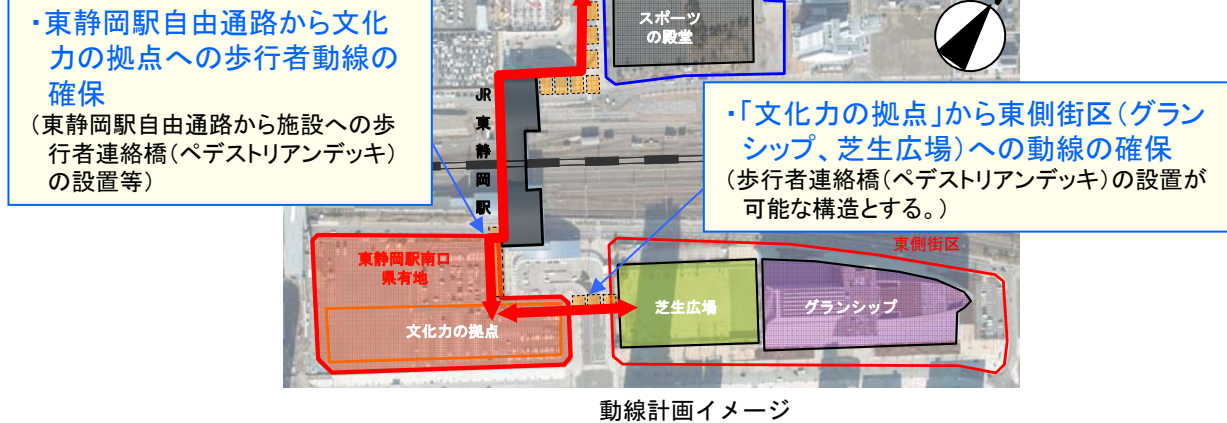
・東静岡駅自由通路から文化力の拠点への歩行者動線の確保
（東静岡駅自由通路から施設への歩行者連絡橋（ペデストリアンデッキ）の設置等）

スポーツの殿堂

JR
東
静
岡
駅

・「文化力の拠点」から東側街区（グランシップ、芝生広場）への動線の確保
（歩行者連絡橋（ペデストリアンデッキ）の設置が可能な構造とする。）

東側街区

東静岡駅南口
県有地

文化力の拠点

芝生広場

グランシップ

動線計画イメージ